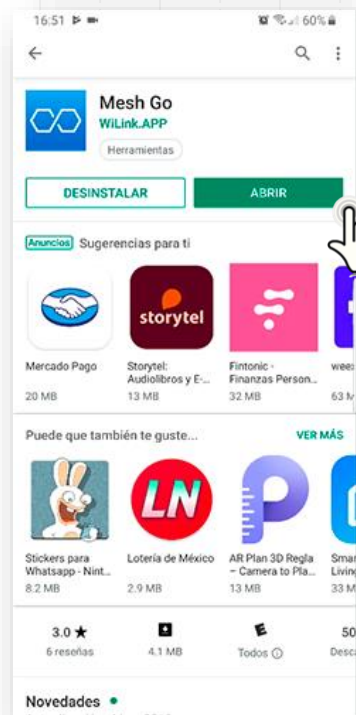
16:51 60%

Mesh Go
WiLink.APP
Herramientas

DESINSTALAR
ABRIR

Anuncios Sugerencias para ti

storytel

Mercado Pago
20 MB

Storytel: Audiolibros y E-...
13 MB

Fintonic - Finanzas Person...
32 MB

wee
63 M

Puede que también te guste...
VER MÁS

LN

Stickers para Whatsapp - Nint...
8.2 MB

Lotería de México
2.9 MB

AR Plan 3D Regla – Camera to Pla...
13 MB

Smar Living
33 M

3.0 ★
6 reseñas

4.1 MB

E
Todos ⓘ

50
Desca

Novedades •